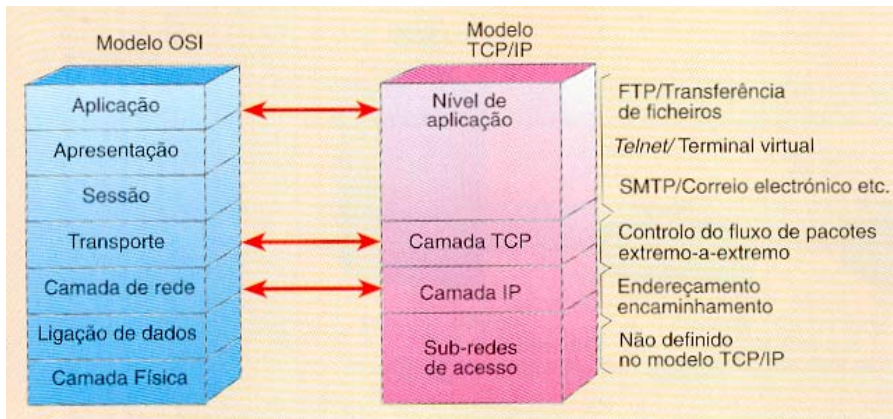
Modelo OSI

Aplicação
Apresentação
Sessão
Transporte
Camada de rede
Ligação de dados
Camada Física

Modelo TCP/IP

Nível de aplicação
Camada TCP
Camada IP
Sub-redes de acesso

FTP/Transferência de ficheiros
Telnet/ Terminal virtual
SMTP/Correio electrónico etc.
Controlo do fluxo de pacotes extremo-a-extremo
Endereçamento encaminhamento
Não definido no modelo TCP/IP